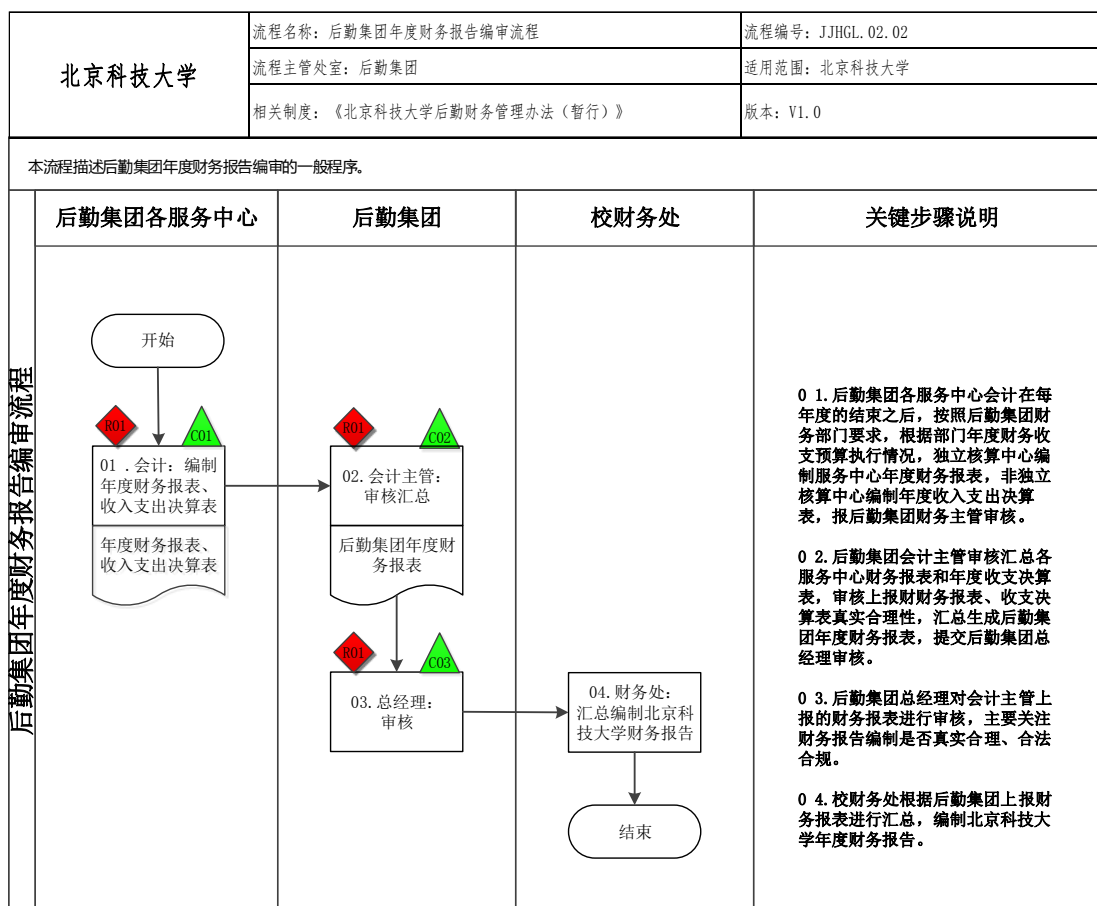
| 北京科技大学 | 流程名称：后勤集团年度财务报告编审流程 | 流程编号：JJHGL.02.02 |
|---|---|---|
| | 流程主管处室：后勤集团 | 适用范围：北京科技大学 |
| | 相关制度：《北京科技大学后勤财务管理办法（暂行）》 | 版本：V1.0 |

本流程描述后勤集团年度财务报告编审的一般程序。

后勤集团年度财务报告编审流程

后勤集团各服务中心

后勤集团

校财务处

关键步骤说明

开始

R01

C01

01 .会计：编制年度财务报表、收入支出决算表

年度财务报表、收入支出决算表

R01

C02

02.会计主管：审核汇总

后勤集团年度财务报表

R01

C03

03.总经理：审核

04.财务处：汇总编制北京科技大学财务报告

结束

0 1.后勤集团各服务中心会计在每年度的结束之后，按照后勤集团财务部门要求，根据部门年度财务收支预算执行情况，独立核算中心编制服务中心年度财务报表，非独立核算中心编制年度收入支出决算表，报后勤集团财务主管审核。

0 2.后勤集团会计主管审核汇总各服务中心财务报表和年度收支决算表，审核上报财务报表、收支决算表真实合理性，汇总生成后勤集团年度财务报表，提交后勤集团总经理审核。

0 3.后勤集团总经理对会计主管上报的财务报表进行审核，主要关注财务报告编制是否真实合理、合法合规。

0 4.校财务处根据后勤集团上报财务报表进行汇总，编制北京科技大学年度财务报告。